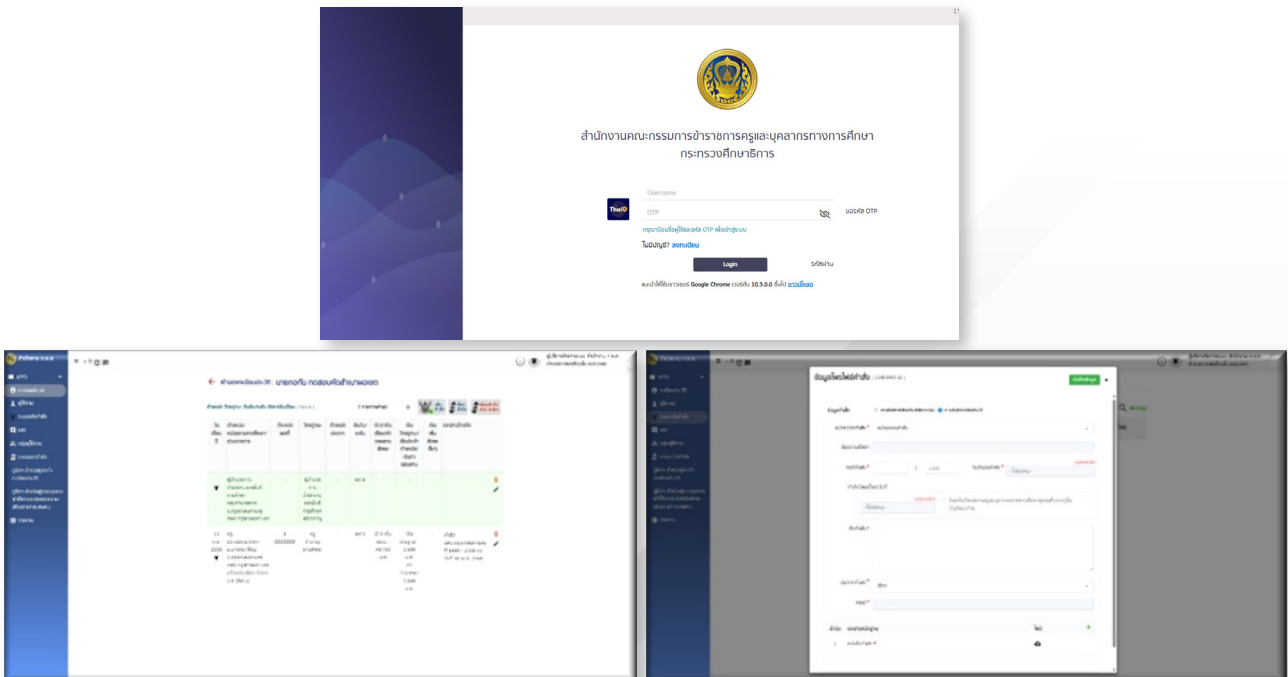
สำนักงานคณะกรรมการข้าราชการครูและบุคลากรทางการศึกษา
กระทรวงศึกษาธิการ

ThaiD

Username

OTP

ขอรหัส OTP

กรุณาป้อนชื่อผู้ใช้และรหัส OTP เพื่อเข้าสู่ระบบ

ไม่มีบัญชี? ลงทะเบียน

Login

รีเซ็ตผ่าน

แนะนำให้ใช้บราวเซอร์ Google Chrome เวอร์ชัน 10.3.0.0 ขึ้นไป ดาวน์โหลด

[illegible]

ข้อมูลโครงการ / คำสั่ง

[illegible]